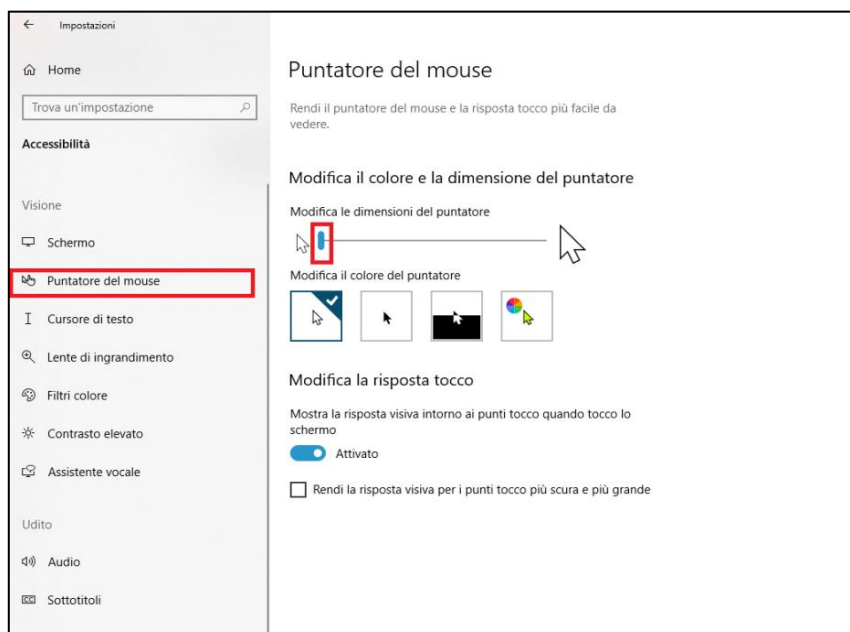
Impostazioni

Home

Trova un'impostazione

Accessibilità

Visione

Schermo

Puntatore del mouse

Cursore di testo

Lente di ingrandimento

Filtri colore

Contrasto elevato

Assistente vocale

Udito

Audio

Sottotitoli

Puntatore del mouse

Rendi il puntatore del mouse e la risposta tocco più facile da vedere.

Modifica il colore e la dimensione del puntatore

Modifica le dimensioni del puntatore

Modifica il colore del puntatore

Modifica la risposta tocco

Mostra la risposta visiva intorno ai punti tocco quando tocco lo schermo

Attivato

Rendi la risposta visiva per i punti tocco più scura e più grande